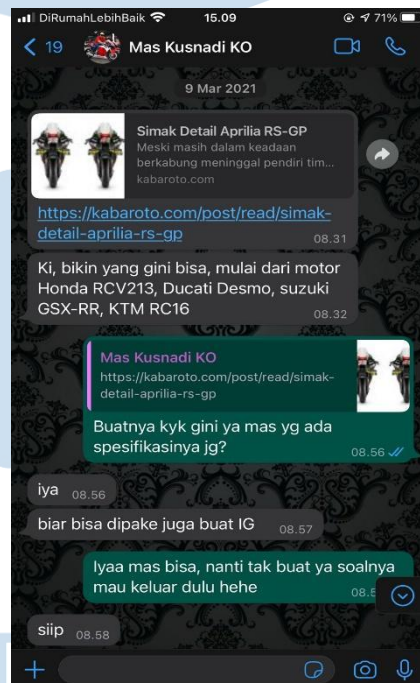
DiRumahLebihBaik 15.09 71%

19 Mas Kusnadi KO

9 Mar 2021

Simak Detail Aprilia RS-GP
Meski masih dalam keadaan berkabung meninggal pendiri tim...
kabaroto.com

https://kabaroto.com/post/read/simak-detail-aprilia-rs-gp 08.31

Ki, bikin yang gini bisa, mulai dari motor Honda RCV213, Ducati Desmo, suzuki GSX-RR, KTM RC16 08.32

Mas Kusnadi KO
https://kabaroto.com/post/read/simak-detail-aprilia-rs-gp

Buatnya kyk gini ya mas yg ada spesifikasinya jg? 08.56

iya 08.56

biar bisa dipake juga buat IG 08.57

Iyaa mas bisa, nanti tak buat ya soalnya mau keluar dulu hehe 08.5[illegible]

siip 08.58